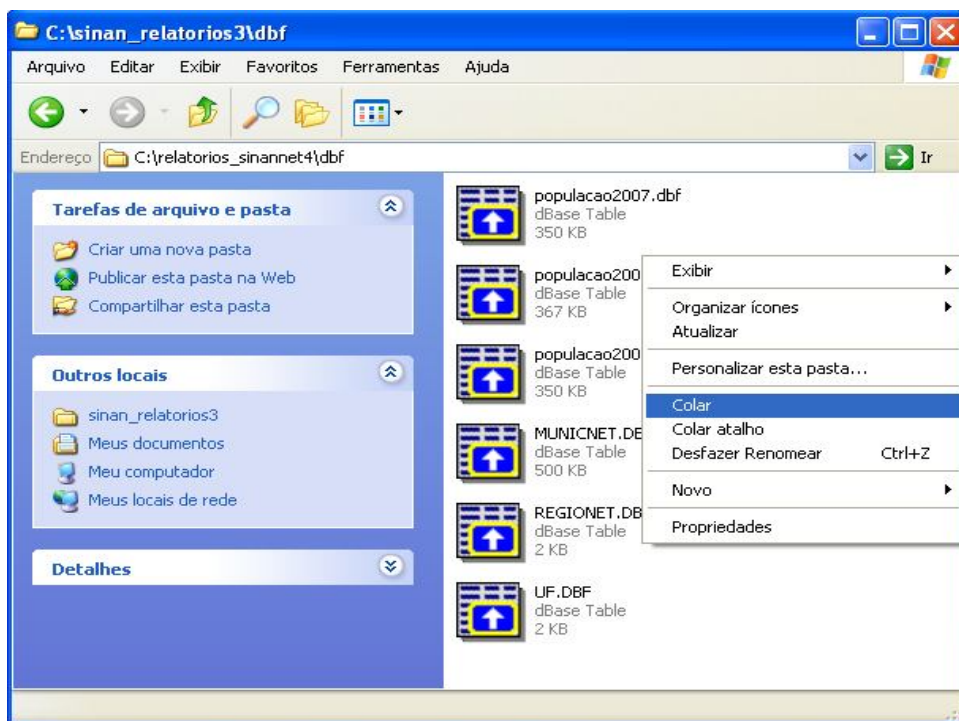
C:\sinan_relatorios3\dbf

Arquivo Editar Exibir Favoritos Ferramentas Ajuda

Endereço C:\relatorios_sinannet4\dbf

Ir

Tarefas de arquivo e pasta

Criar uma nova pasta
Publicar esta pasta na Web
Compartilhar esta pasta

Outros locais

sinan_relatorios3
Meus documentos
Meu computador
Meus locais de rede

Detalhes

populacao2007.dbf
dBase Table
350 KB

populacao200
dBase Table
367 KB

populacao200
dBase Table
350 KB

MUNICNET.DE
dBase Table
500 KB

REGIONET.DB
dBase Table
2 KB

UF.DBF
dBase Table
2 KB

Exibir
Organizar ícones
Atualizar
Personalizar esta pasta...
Colar
Colar atalho
Desfazer Renomear Ctrl+Z
Novo
Propriedades